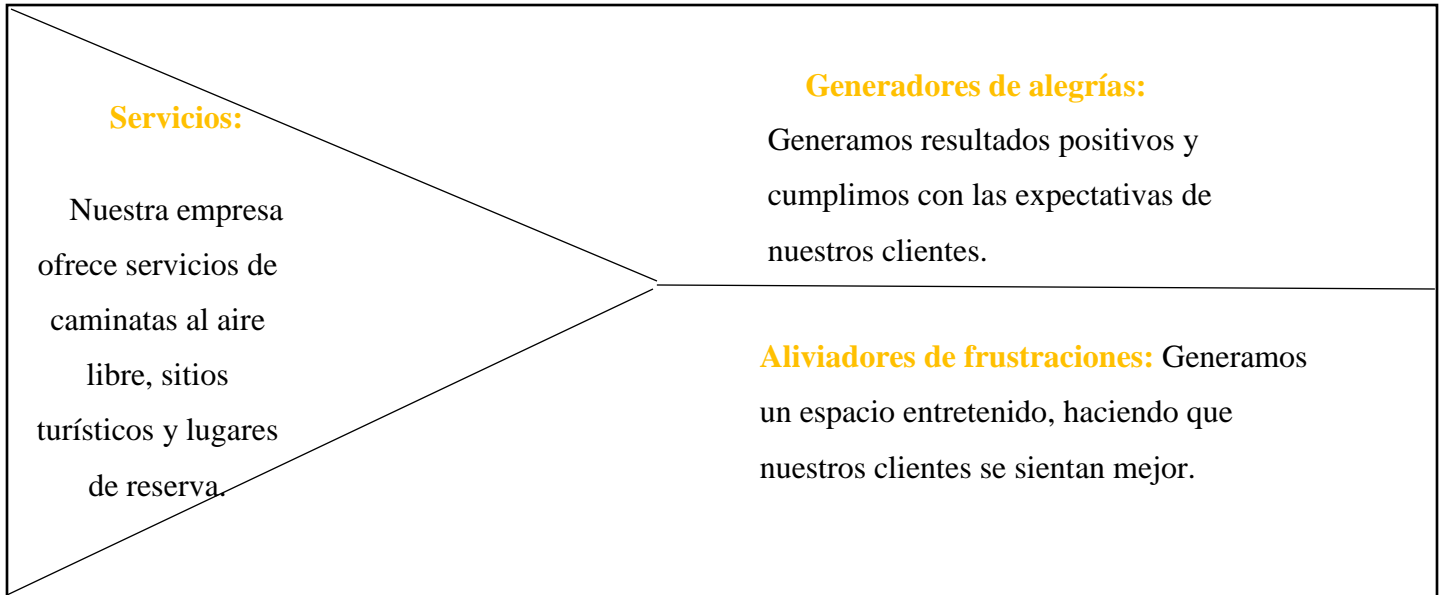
Servicios:

Nuestra empresa ofrece servicios de caminatas al aire libre, sitios turísticos y lugares de reserva.

Generadores de alegrías:
Generamos resultados positivos y cumplimos con las expectativas de nuestros clientes.

Aliviadores de frustraciones: Generamos un espacio entretenido, haciendo que nuestros clientes se sientan mejor.